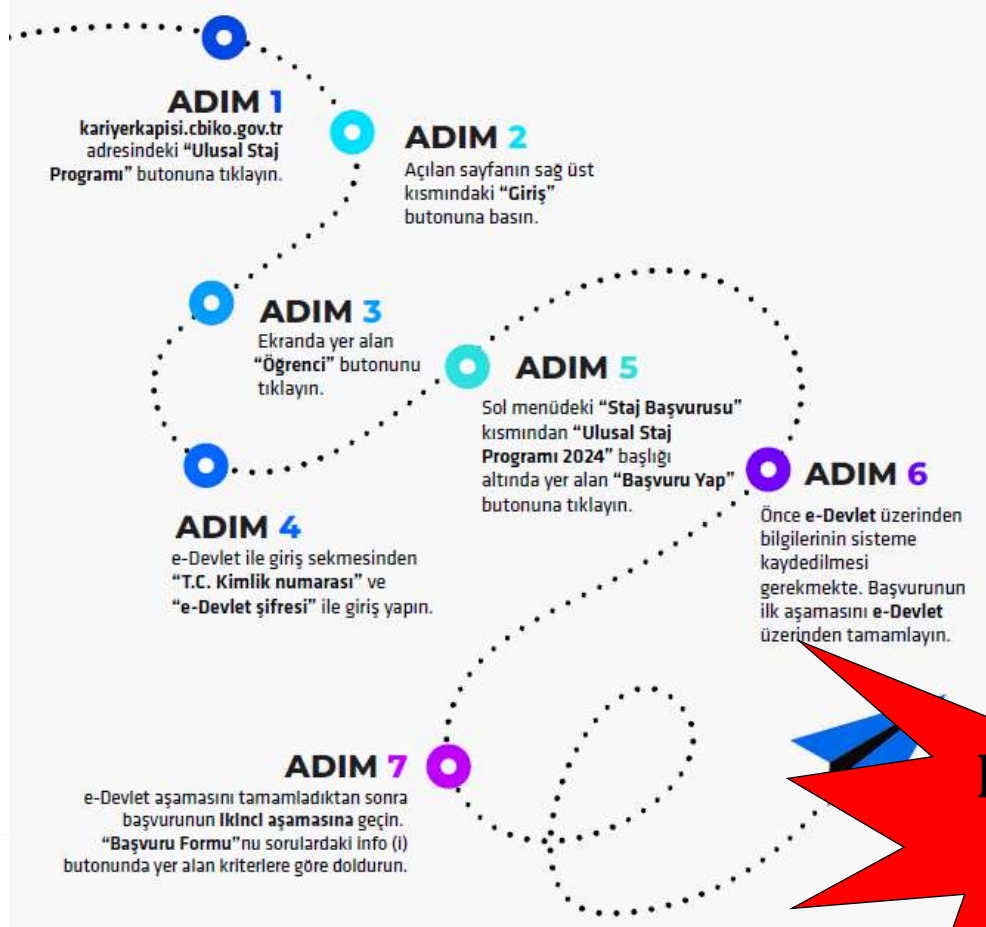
ADIM 1
kariyerkapisi.cbiko.gov.tr adresindeki **"Ulusal Staj Programı"** butonuna tıklayın.

ADIM 2
Açılan sayfanın sağ üst kısmındaki **"Giriş"** butonuna basın.

ADIM 3
Ekranda yer alan **"Öğrenci"** butonunu tıklayın.

ADIM 4
e-Devlet ile giriş sekmesinden **"T.C. Kimlik numarası"** ve **"e-Devlet şifresi"** ile giriş yapın.

ADIM 5
Sol menüdeki **"Staj Başvurusu"** kısmından **"Ulusal Staj Programı 2024"** başlığı altında yer alan **"Başvuru Yap"** butonuna tıklayın.

ADIM 6
Önce **e-Devlet** üzerinden bilgilerinin sisteme kaydedilmesi gerekmekte. Başvurunun ilk aşamasını **e-Devlet** üzerinden tamamlayın.

ADIM 7
e-Devlet aşamasını tamamladıktan sonra başvurunun **İkinci aşamasına** geçin. **"Başvuru Formu"**nu sorulardaki info (i) butonunda yer alan kriterlere göre doldurun.

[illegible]